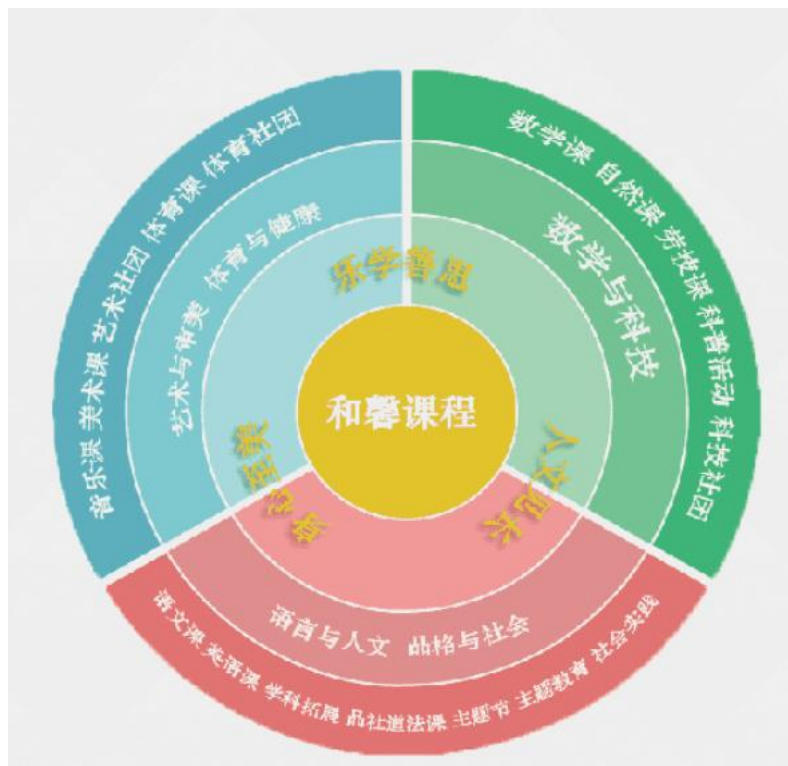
和馨课程

乐学善思

人文见长

有容至美

音乐课 美术课 艺术社团 体育课 体育社团

艺术与审美 体育与健康

数学课 自然课 劳技课 科普活动 科技社团

数学与科技

语言与人文 品格与社会

语文课 英语课 学科拓展 品社道法课 主题节 主题教育 社会实践